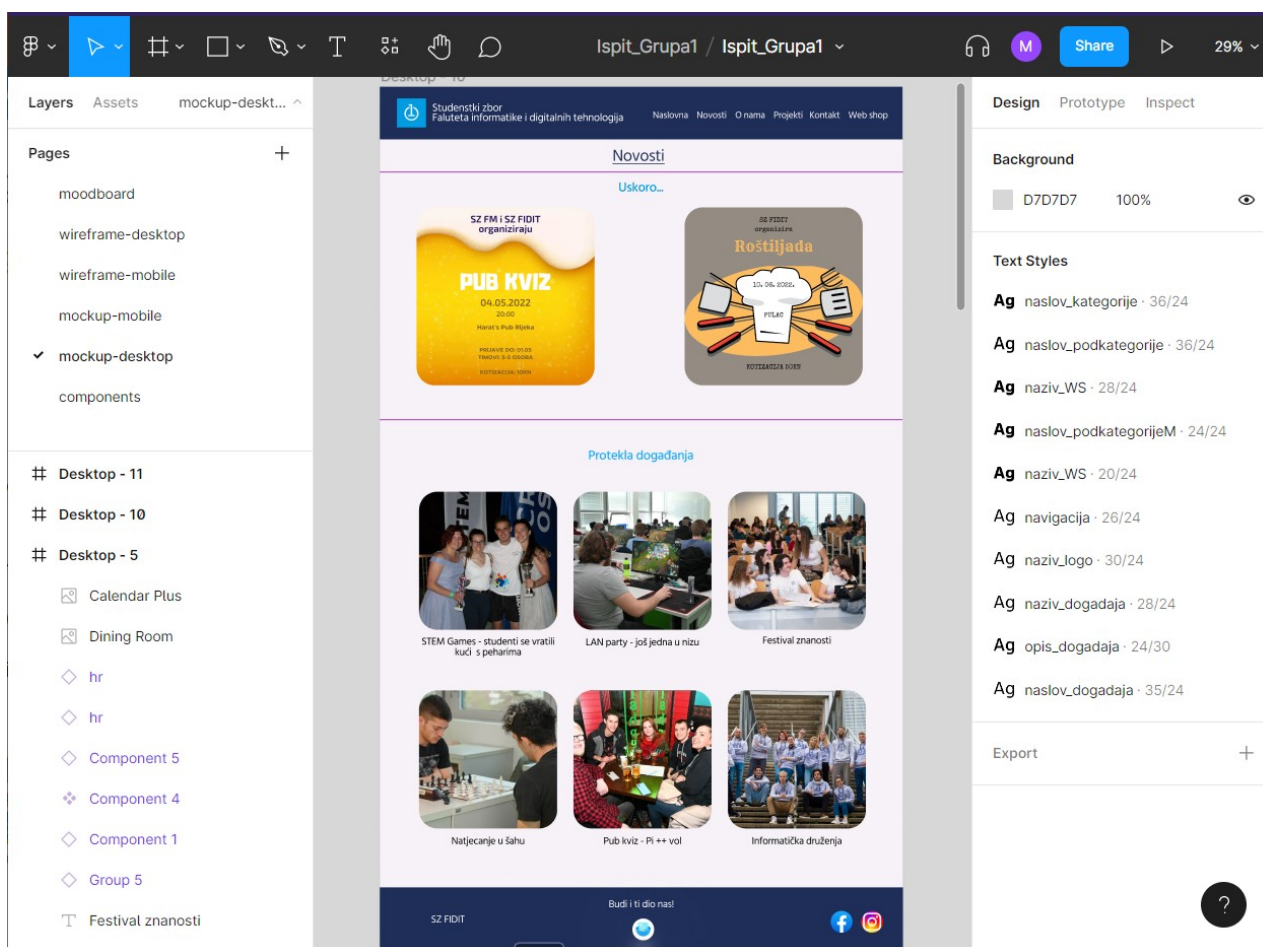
Ispit_Grupa1 / Ispit_Grupa1

M Share 29%

Layers Assets mockup-deskt...

Pages +

moodboard
wireframe-desktop
wireframe-mobile
mockup-mobile
✓ mockup-desktop
components

Desktop - 11
Desktop - 10
Desktop - 5
Calendar Plus
Dining Room
hr
hr
Component 5
Component 4
Component 1
Group 5
Festival znanosti

Desktop - 10

Studenstki zbor
Faluteta informatike i digitalnih tehnologija

Naslovna Novosti O nama Projekti Kontakt Web shop

Novosti

Uskoro...

SZ FM i SZ FIDIT organiziraju
PUB KVIZ
04.05.2022
20:00
Harat's Pub Rijeka
PRIJAVE DO: 01.05
TIMOVI: 3-5 OSOBA
KOTIZACIJA: 10KN

SZ FIDIT organizira
Roštiljada
10. 06. 2022.
PULAC
KOTIZACIJA 20KN

Protekla događanja

STEM Games - studenti se vratili kući s peharima
LAN party - još jedna u nizu
Festival znanosti
Natjecanje u šahu
Pub kviz - Pi ++ vol
Informatička druženja

SZ FIDIT
Budi i ti dio nas!

Design Prototype Inspect

Background
D7D7D7 100%

Text Styles
Ag naslov_kategorije · 36/24
Ag naslov_podkategorije · 36/24
Ag naziv_WS · 28/24
Ag naslov_podkategorijeM · 24/24
Ag naziv_WS · 20/24
Ag navigacija · 26/24
Ag naziv_logo · 30/24
Ag naziv_dogadaja · 28/24
Ag opis_dogadaja · 24/30
Ag naslov_dogadaja · 35/24

Export +

?